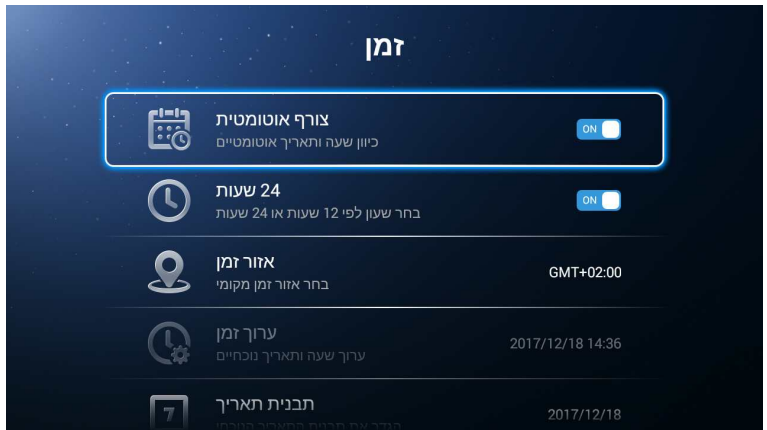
זמן

צורף אוטומטית
כיוון שעה ותאריך אוטומטיים
ON

24 שעות
בחר שעון לפי 12 שעות או 24 שעות
ON

אזור זמן
בחר אזור זמן מקומי
GMT+02:00

ערוך זמן
ערוך שעה ותאריך נוכחיים
2017/12/18 14:36

7
תבנית תאריך
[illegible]
2017/12/18